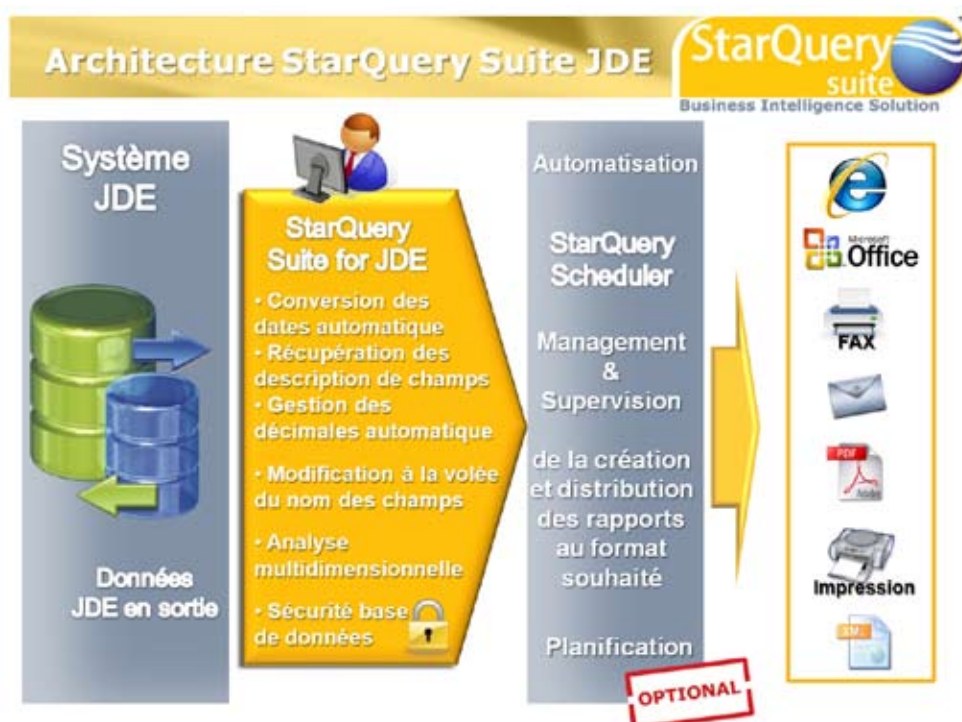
Architecture StarQuery Suite JDE

StarQuery suite
Business Intelligence Solution

Système JDE

Données JDE en sortie

StarQuery Suite for JDE

• Conversion des dates automatique
• Récupération des description de champs
• Gestion des décimales automatique
• Modification à la volée du nom des champs
• Analyse multidimensionnelle
• Sécurité base de données

Automatisation

StarQuery Scheduler

Management & Supervision

de la création et distribution des rapports au format souhaité

Planification

OPTIONAL

Microsoft Office

FAX

PDF Adobe

Impression

XML